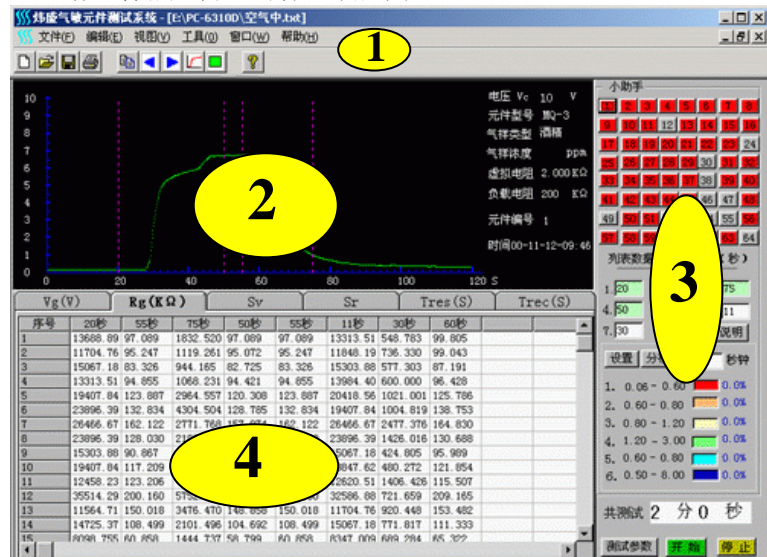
炜盛气敏元件测试系统 - [E:\PC-6310D\空气中.txt]

文件(F) 编辑(E) 视图(V) 工具(O) 窗口(W) 帮助(H)

1

10
9
8
7
6
5
4
3
2
1
0
0 20 40 60 80 100 120 S

2

电压 Vc 10 V
元件型号 MQ-3
气体类型 酒精
气体浓度 ppm
虚拟电阻 2.000 KΩ
负载电阻 200 KΩ
元件编号 1
时间00-11-12-09:46

小助手

1 2 3 4 5 6 7 8
9 10 11 12 13 14 15 16
17 18 19 20 21 22 23 24
25 26 27 28 29 30 31 32
33 34 35 36 37 38 39 40
41 42 43 44 45 46 47 48
49 50 51 55 56
57 58 63 64

列表数据 (秒)

3

1. 20 75
4. 50 11
7. 30 说明

设置 分 秒钟

1. 0.06 - 0.60 0.0%
2. 0.60 - 0.80 0.0%
3. 0.80 - 1.20 0.0%
4. 1.20 - 3.00 0.0%
5. 0.60 - 0.80 0.0%
6. 0.50 - 8.00 0.0%

共测试 2 分 0 秒

测试参数 开始 停止

Vg(V) Rg(KΩ) Sv Sr Tres(S) Trec(S)

| 序号 | 20秒 | 55秒 | 75秒 | 50秒 | 55秒 | 11秒 | 30秒 | 60秒 |
|---|---|---|---|---|---|---|---|---|
| 1 | 13688.89 | 97.089 | 1832.520 | 97.089 | 97.089 | 13313.51 | 548.783 | 99.805 |
| 2 | 11704.76 | 95.247 | 1119.261 | 95.072 | 95.247 | 11848.19 | 736.330 | 99.043 |
| 3 | 15067.18 | 83.326 | 944.165 | 82.725 | 83.326 | 15303.88 | 577.303 | 87.191 |
| 4 | 13313.51 | 94.855 | 1068.231 | 94.421 | 94.855 | 13984.40 | 600.000 | 96.428 |
| 5 | 19407.84 | 123.887 | 2964.557 | 120.308 | 123.887 | 20418.56 | 1021.001 | 125.786 |
| 6 | 23896.39 | 132.834 | 4304.504 | 128.785 | 132.834 | 19407.84 | 1004.819 | 138.753 |
| 7 | 26466.67 | 162.122 | 2771.768 | 157.874 | 162.122 | 26466.67 | 2477.376 | 164.830 |
| 8 | 23896.39 | 128.030 | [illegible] | | | 23896.39 | 1426.016 | 130.688 |
| 9 | 15303.88 | 90.867 | | | | 15067.18 | 424.805 | 95.989 |
| 10 | 19407.84 | 117.209 | | | | 18847.62 | 480.272 | 121.854 |
| 11 | 12458.23 | 123.206 | | | | 12620.51 | 1406.426 | 115.507 |
| 12 | 35514.29 | 200.160 | 5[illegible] | | | 32586.88 | 721.659 | 209.165 |
| 13 | 11564.71 | 150.018 | 3476.470 | 148.858 | 150.018 | 11704.76 | 920.448 | 153.482 |
| 14 | 14725.37 | 108.499 | 2101.496 | 104.692 | 108.499 | 15067.18 | 771.817 | 111.333 |
| 15 | 8098.755 | 60.858 | 1444.737 | 58.799 | 60.858 | 8347.009 | 689.284 | 65.322 |

4